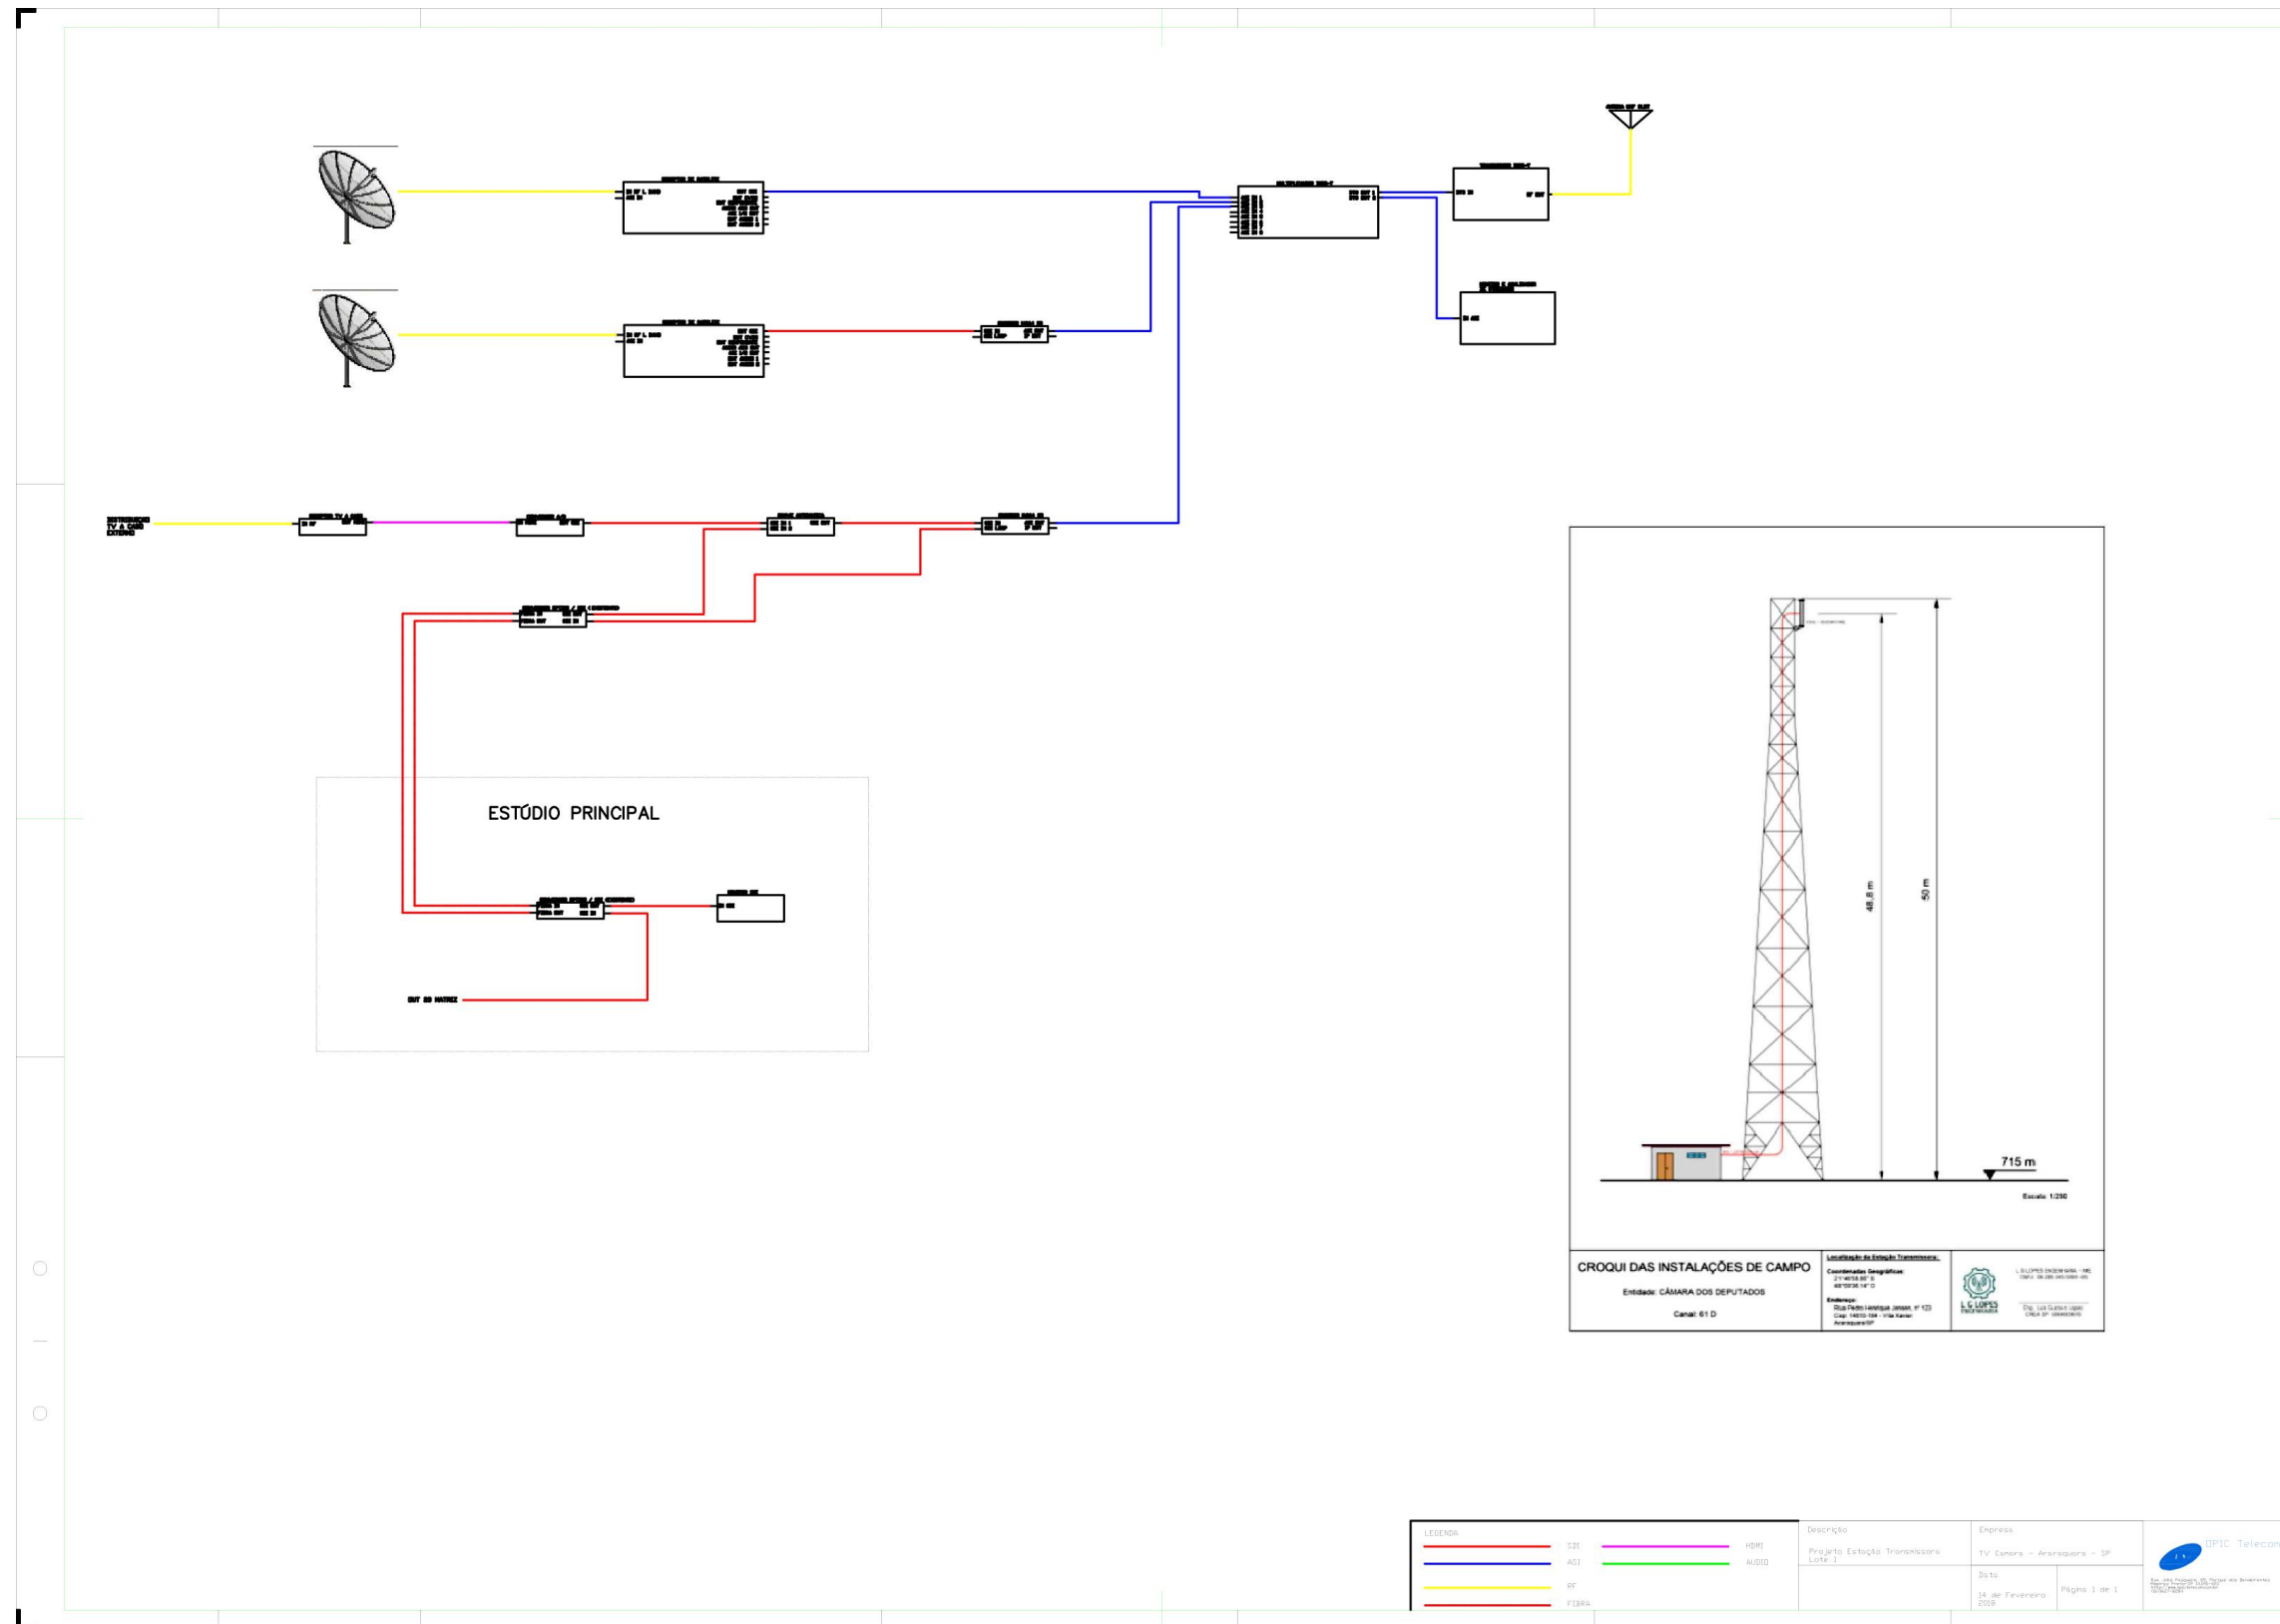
ESTÚDIO PRINCIPAL

OUT SD MATRIZ

48,8 m

50 m

715 m

Escala: 1/250

CROQUI DAS INSTALAÇÕES DE CAMPO

Entidade: CÂMARA DOS DEPUTADOS

Canal: 61 D

Localização da Estação Transmissora:

Coordenadas Geográficas:

Endereço:

Rua Pedro Henrique Jensen, nº 123

Araraquara/SP

L G LOPES ENGENHARIA

LEGENDA

SDI

HDMI

ASI

AUDIO

RF

FIBRA

Descrição

Projeto Estação Transmissora Lote 1

Empresa

TV Cenora - Araraquara - SP

Data

14 de Fevereiro 2018

Página 1 de 1

DPIC Telecom